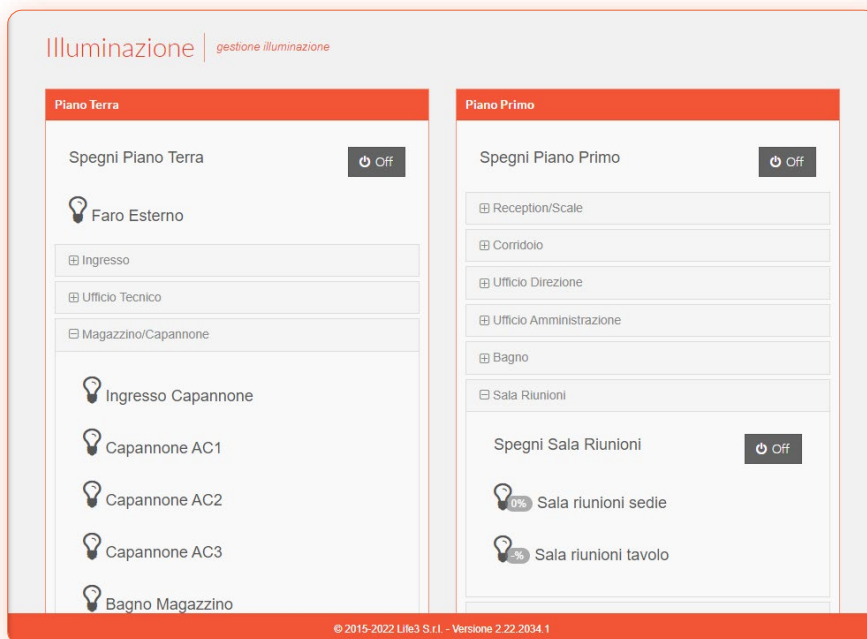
Illuminazione | gestione illuminazione

Piano Terra

Spegni Piano Terra

Off

Faro Esterno

⊞ Ingresso

⊞ Ufficio Tecnico

⊟ Magazzino/Capannone

Ingresso Capannone

Capannone AC1

Capannone AC2

Capannone AC3

Bagno Magazzino

Piano Primo

Spegni Piano Primo

Off

⊞ Reception/Scale

⊞ Corridoio

⊞ Ufficio Direzione

⊞ Ufficio Amministrazione

⊞ Bagno

⊟ Sala Riunioni

Spegni Sala Riunioni

Off

0% Sala riunioni sedie

-% Sala riunioni tavolo

© 2015-2022 Life3 S.r.l. - Versione 2.22.2034.1